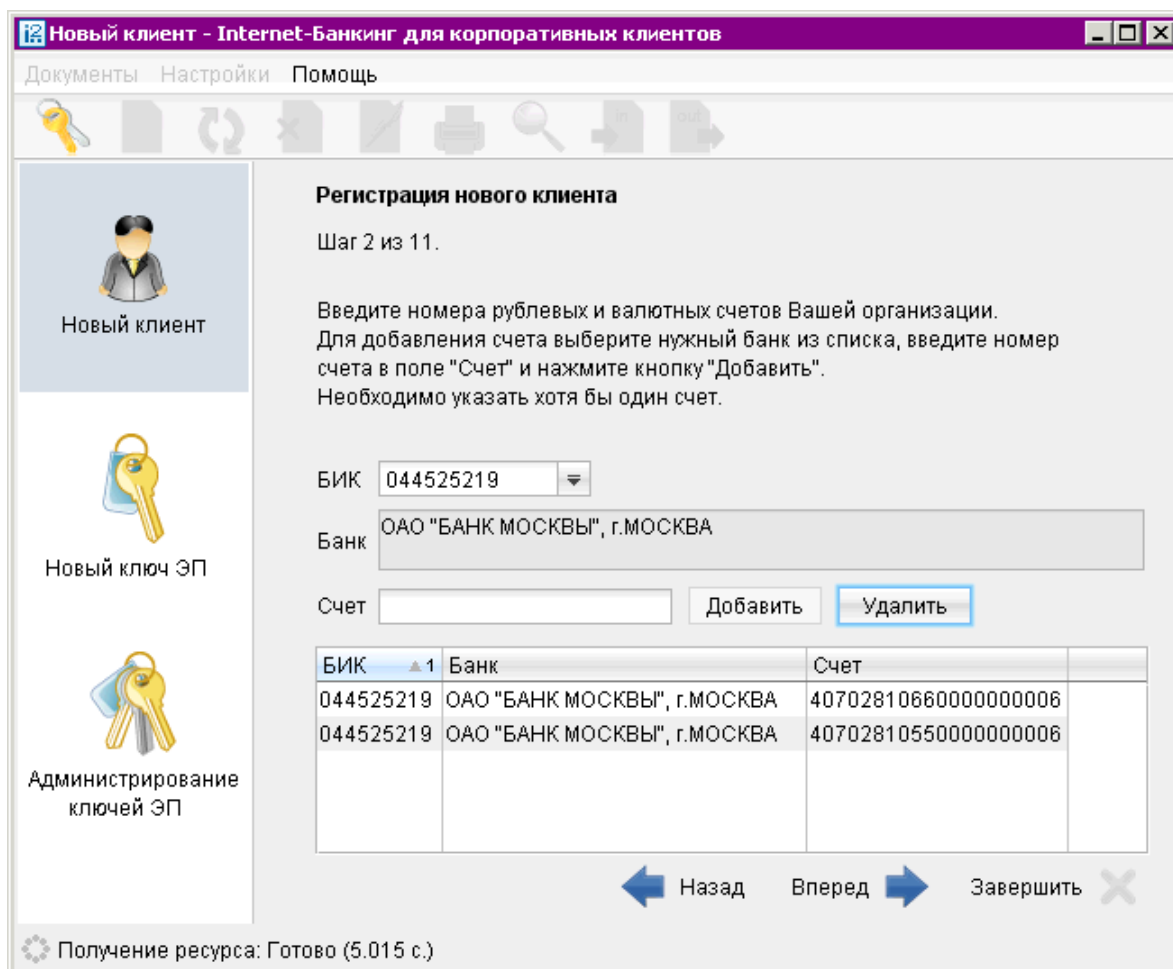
Новый клиент - Internet-Банкинг для корпоративных клиентов

Документы Настройки Помощь

in out

Новый клиент

Новый ключ ЭП

Администрирование ключей ЭП

Регистрация нового клиента

Шаг 2 из 11.

Введите номера рублевых и валютных счетов Вашей организации. Для добавления счета выберите нужный банк из списка, введите номер счета в поле "Счет" и нажмите кнопку "Добавить". Необходимо указать хотя бы один счет.

БИК 044525219

Банк ОАО "БАНК МОСКВЫ", г.МОСКВА

Счет Добавить Удалить

| БИК 1 | Банк | Счет | |
|---|---|---|---|
| 044525219 | ОАО "БАНК МОСКВЫ", г.МОСКВА | 40702810660000000006 | |
| 044525219 | ОАО "БАНК МОСКВЫ", г.МОСКВА | 40702810550000000006 | |

Назад Вперед Завершить

Получение ресурса: Готово (5.015 с.)